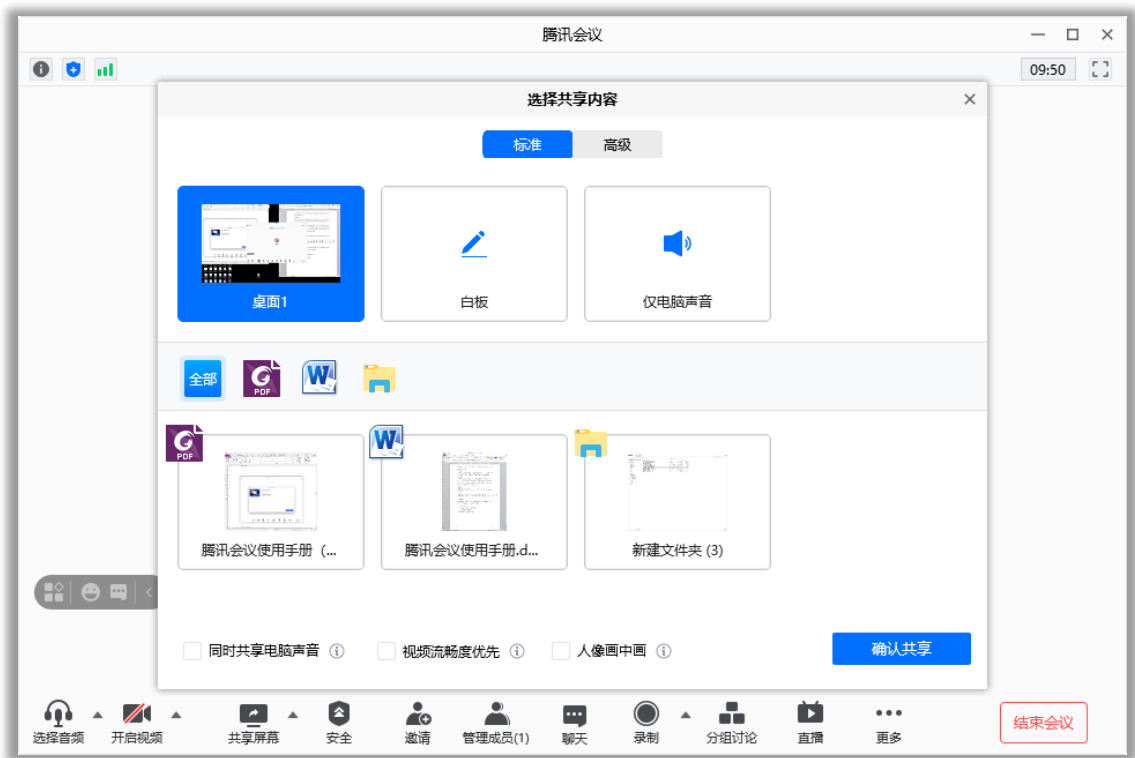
腾讯会议

09:50

选择共享内容

标准 高级

桌面1

白板

仅电脑声音

全部

PDF

PDF

腾讯会议使用手册（...

腾讯会议使用手册.d...

新建文件夹 (3)

同时共享电脑声音

视频流畅度优先

人像画中画

确认共享

选择音频 开启视频 共享屏幕 安全 邀请 管理成员(1) 聊天 录制 分组讨论 直播 更多

结束会议